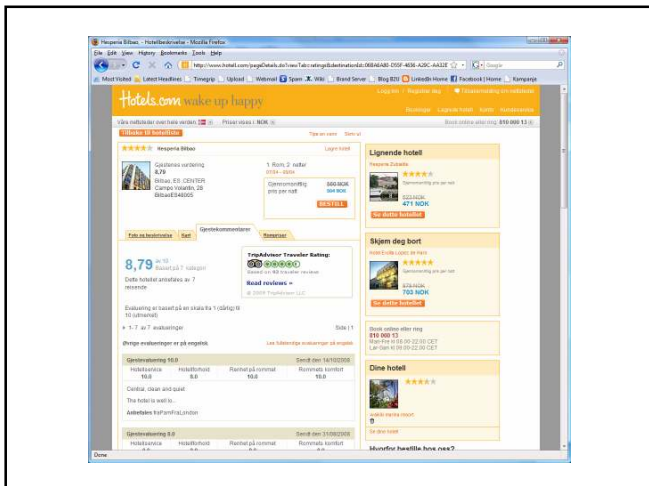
Hesperia Bilbao - Hotellbeskrivelse - Mozilla Firefox

File Edit View History Bookmarks Tools Help

http://www.hotels.com/pageDetails.do?

Most Visited Latest Headlines Timegrip Upload Webmail Spam Wiki Brand Server Blog B2U LinkedIn Home Facebook | Home Kompanje

Hotels.com wake up happy

Logg inn Registrer deg Tilbakemelding om nettstedet

Bestillinger Lagrede hotell Kontakt Kundeservice

Våre nettsteder over hele verden Priser vises i NOK

Tilbake til hotelliste

Tips en venn Skriv ut

Hesperia Bilbao

Lagre hotell

Gjestenes vurdering 8,79

Bilbao, ES, CENTER Campo Volantin, 28 Bilbao ES48005

1 Rom, 2 netter

Gjennomsnittlig pris per natt

BESTILL

Foto og beskrivelse Kart Gjestekommentarer Romstyper

8,79 av 10 Basert på 7 kategorier

Dette hotellet anbefales av 7 reisende

TripAdvisor Traveler Rating:

Read reviews »

© 2009 TripAdvisor LLC

Evaluering er basert på en skala fra 1 (dårlig) til 10 (utmerket)

1 - 7 av 7 evalueringer

Side 1

Øvrige evalueringer er på engelsk

Gjestevurdering 10.0

Hotellservice 10.0 Hotellforhold 9.0 Renhet på rommet 10.0 Rommets komfort 10.0

Central, clean and quiet

The hotel is well lo...

Anbefales fra PamFraLondon

Gjestevurdering 9.0

Hotellservice Hotellforhold Renhet på rommet Rommets komfort

Lignende hotell

Hesperia Zubialde

471 NOK

Se dette hotellet

Skjem deg bort

702 NOK

Se dette hotellet

Book online eller ring

Dine hotell

Hvorfor bestille hos oss?

Done